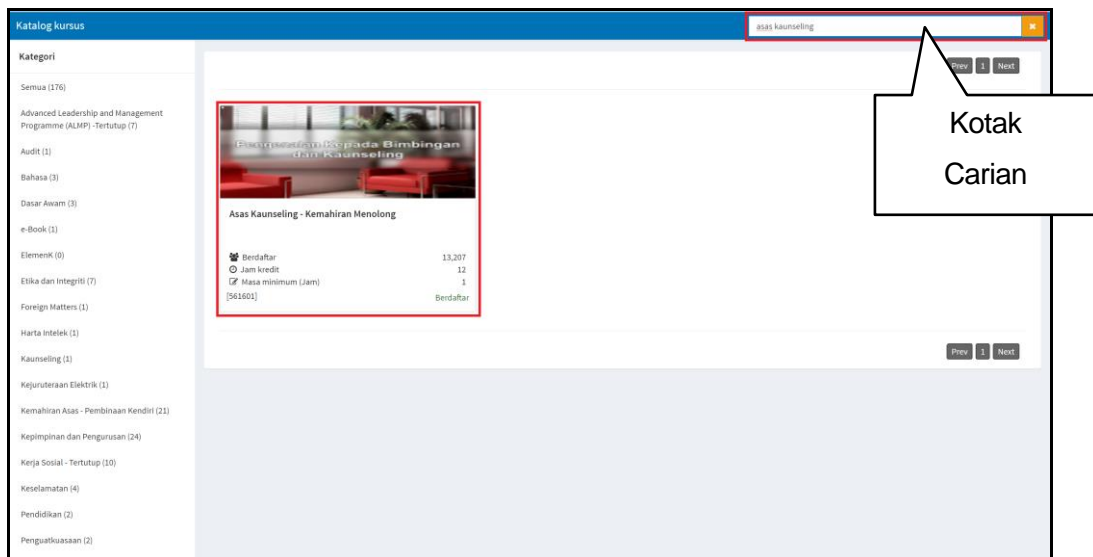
Katalog kursus

asas kaunseling

Kategori

Semua (176)

Advanced Leadership and Management Programme (ALMP) -Tertutup (7)

Audit (1)

Bahasa (3)

Dasar Awam (3)

e-Book (1)

ElemenK (0)

Etika dan Integriti (7)

Foreign Matters (1)

Harta Intelek (1)

Kaunseling (1)

Kejuruteraan Elektrik (1)

Kemahiran Asas - Pembinaan Kendiri (21)

Kepimpinan dan Pengurusan (24)

Kerja Sosial - Tertutup (10)

Keselamatan (4)

Pendidikan (2)

Penguatkuasaan (2)

Prev 1 Next

Pengenalan Kepada Bimbingan dan Kaunseling

Asas Kaunseling - Kemahiran Menolong

Berdaftar 13,207
Jam kredit 12
Masa minimum (Jam) 1
[561601] Berdaftar

Kotak Carian

Prev 1 Next